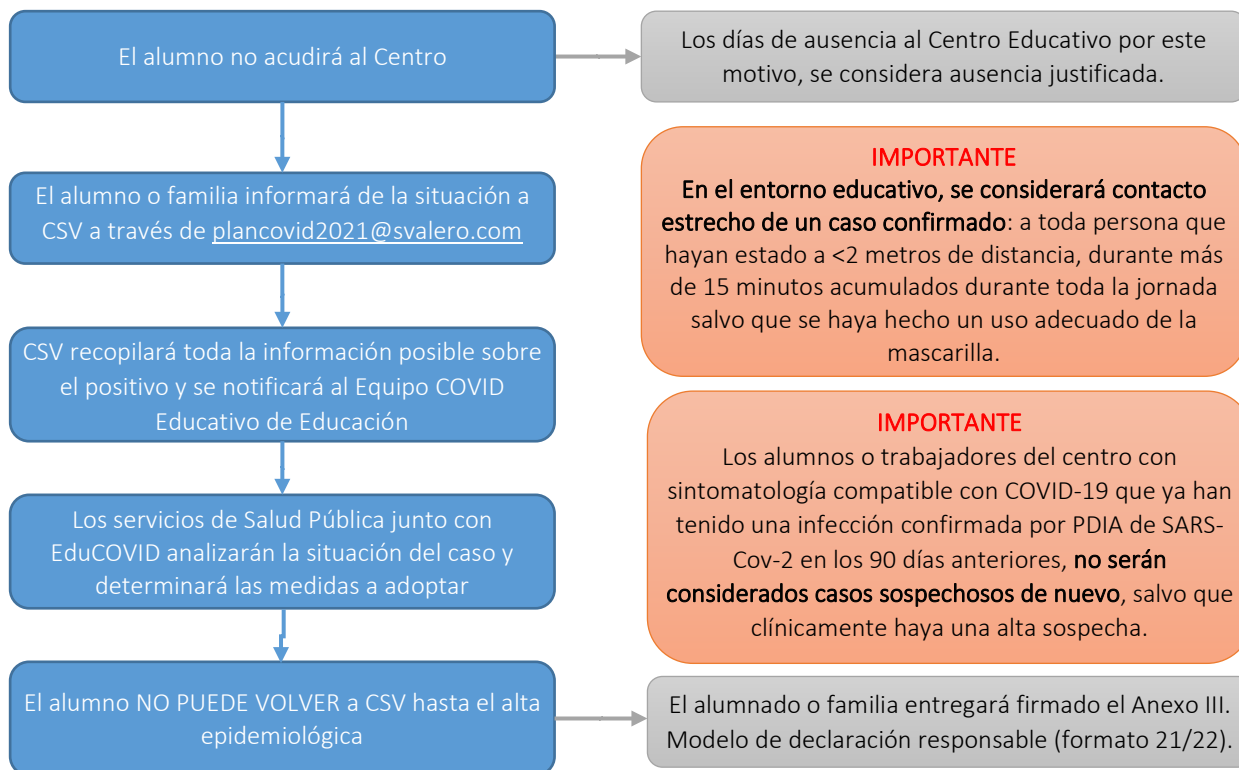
El alumno no acudirá al Centro

Los días de ausencia al Centro Educativo por este motivo, se considera ausencia justificada.

El alumno o familia informará de la situación a CSV a través de plancovid2021@svalero.com

IMPORTANTE
En el entorno educativo, se considerará contacto estrecho de un caso confirmado: a toda persona que hayan estado a <2 metros de distancia, durante más de 15 minutos acumulados durante toda la jornada salvo que se haya hecho un uso adecuado de la mascarilla.

CSV recopilará toda la información posible sobre el positivo y se notificará al Equipo COVID Educativo de Educación

IMPORTANTE
Los alumnos o trabajadores del centro con sintomatología compatible con COVID-19 que ya han tenido una infección confirmada por PDIA de SARS-Cov-2 en los 90 días anteriores, no serán considerados casos sospechosos de nuevo, salvo que clínicamente haya una alta sospecha.

Los servicios de Salud Pública junto con EduCOVID analizarán la situación del caso y determinará las medidas a adoptar

El alumno NO PUEDE VOLVER a CSV hasta el alta epidemiológica

El alumnado o familia entregará firmado el Anexo III. Modelo de declaración responsable (formato 21/22).